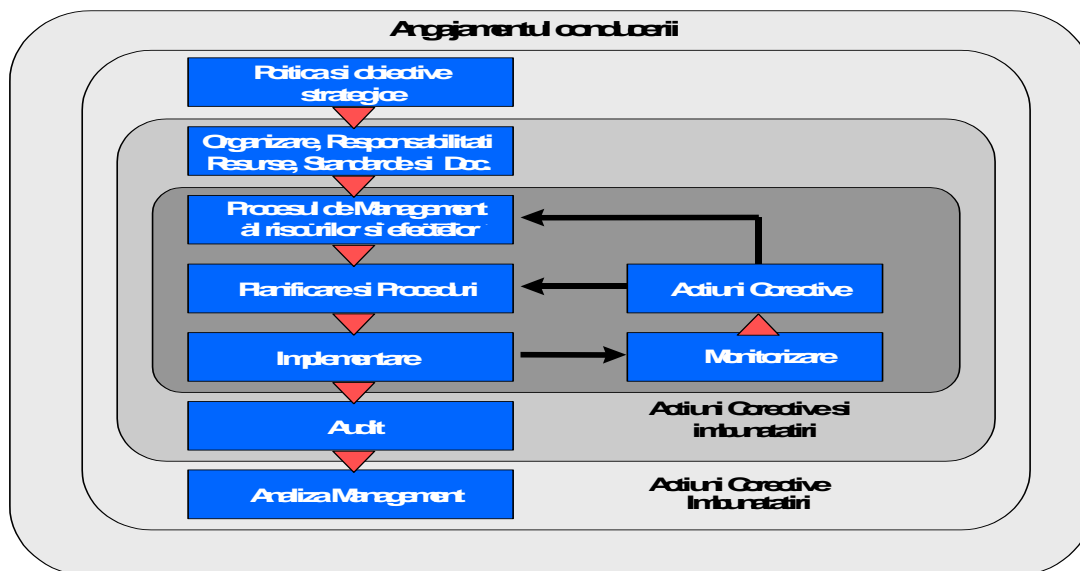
Angajamentul conducerii

Politica si obiective strategice

Organizare, Responsabilitati Resurse, Standarde si Doc.

Procesul de Management al riscurilor si efectelor

Planificare si Proceduri

Actiuni Corective

Implementare

Monitorizare

Audit

Actiuni Corective si imbunatatiri

Analiza Management

Actiuni Corective Imbunatatiri